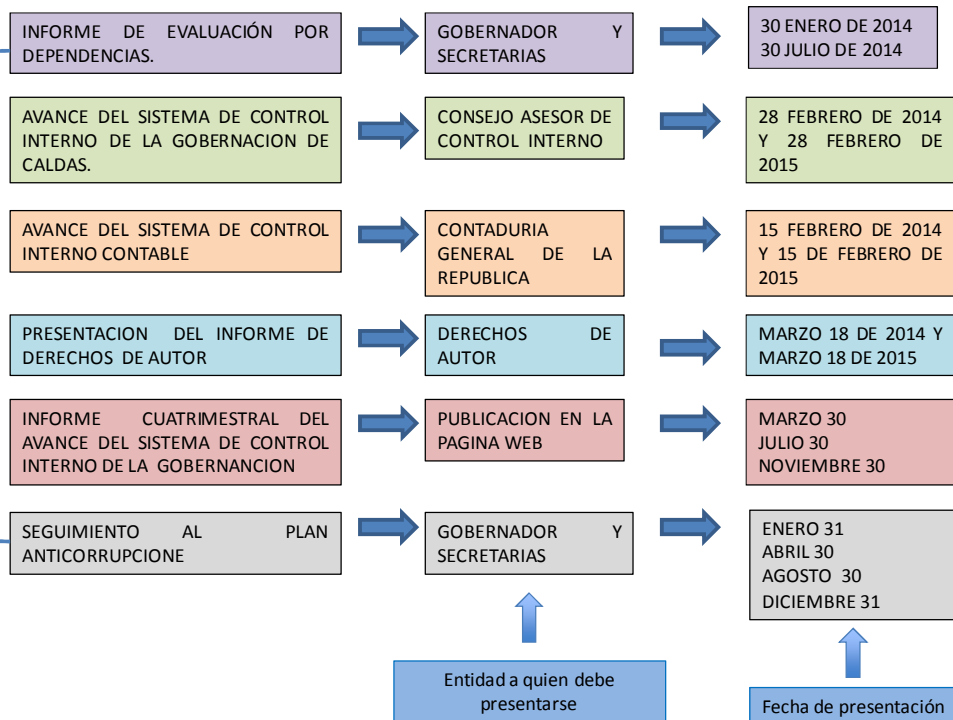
INFORME DE EVALUACIÓN POR DEPENDENCIAS.

GOBERNADOR Y SECRETARIAS

30 ENERO DE 2014
30 JULIO DE 2014

AVANCE DEL SISTEMA DE CONTROL INTERNO DE LA GOBERNACION DE CALDAS.

CONSEJO ASESOR DE CONTROL INTERNO

28 FEBRERO DE 2014 Y 28 FEBRERO DE 2015

AVANCE DEL SISTEMA DE CONTROL INTERNO CONTABLE

CONTADURIA GENERAL DE LA REPUBLICA

15 FEBRERO DE 2014 Y 15 DE FEBRERO DE 2015

PRESENTACION DEL INFORME DE DERECHOS DE AUTOR

DERECHOS DE AUTOR

MARZO 18 DE 2014 Y MARZO 18 DE 2015

INFORME CUATRIMESTRAL DEL AVANCE DEL SISTEMA DE CONTROL INTERNO DE LA GOBERNANCION

PUBLICACION EN LA PAGINA WEB

MARZO 30
JULIO 30
NOVIEMBRE 30

SEGUIMIENTO AL PLAN ANTICORRUPCIONE

GOBERNADOR Y SECRETARIAS

ENERO 31
ABRIL 30
AGOSTO 30
DICIEMBRE 31

Entidad a quien debe presentarse

Fecha de presentación